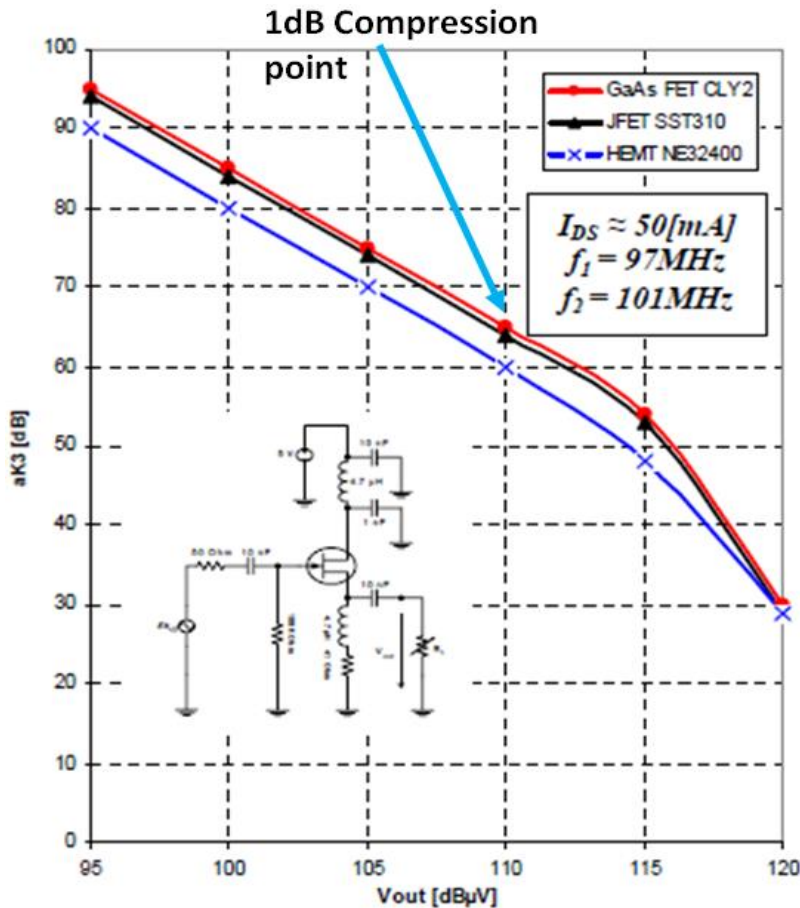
1dB Compression point

100
90
80
70
60
50
40
30
20
10
0

aK3 [dB]

95
100
105
110
115
120

Vout [dBµV]

GaAs FET CLY2
JFET SST310
HEMT NE32400

$I_{DS} \approx 50[mA]$
$f_1 = 97MHz$
$f_2 = 101MHz$

5 V
10 nF
4.7 µH
1 nF
50 Ohm
10 nF
10 nF
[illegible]
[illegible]
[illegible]
$V_{out}$
$R_L$